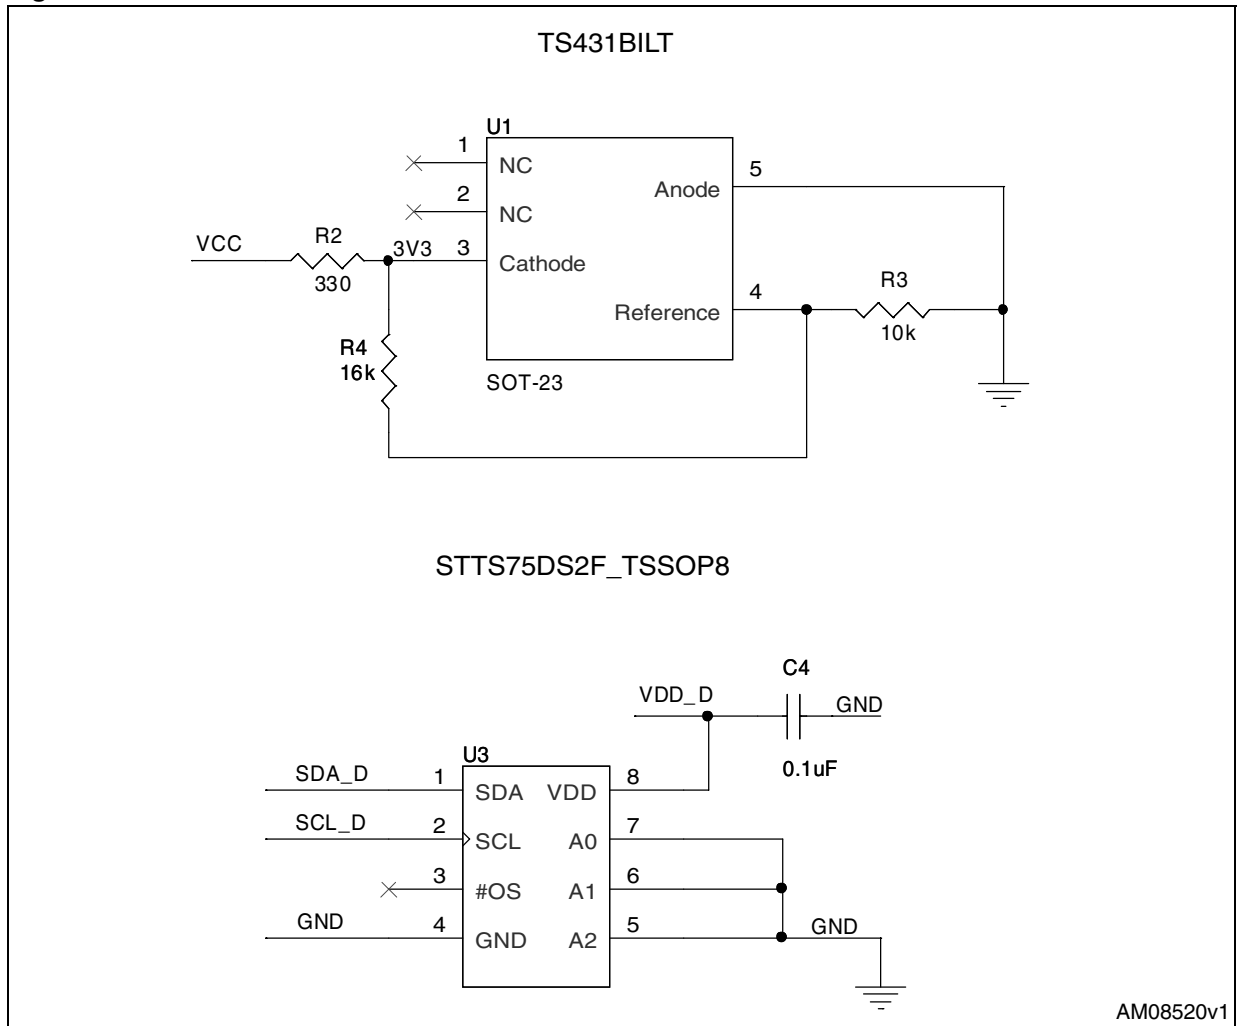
TS431BILT

U1
1 NC
2 NC
VCC R2 330 3V3 3 Cathode
Anode 5
Reference 4
R3 10k
R4 16k
SOT-23

STTS75DS2F_TSSOP8

VDD_D C4 GND
0.1uF
U3
SDA_D 1 SDA VDD 8
SCL_D 2 SCL A0 7
3 #OS A1 6
GND 4 GND A2 5 GND

AM08520v1